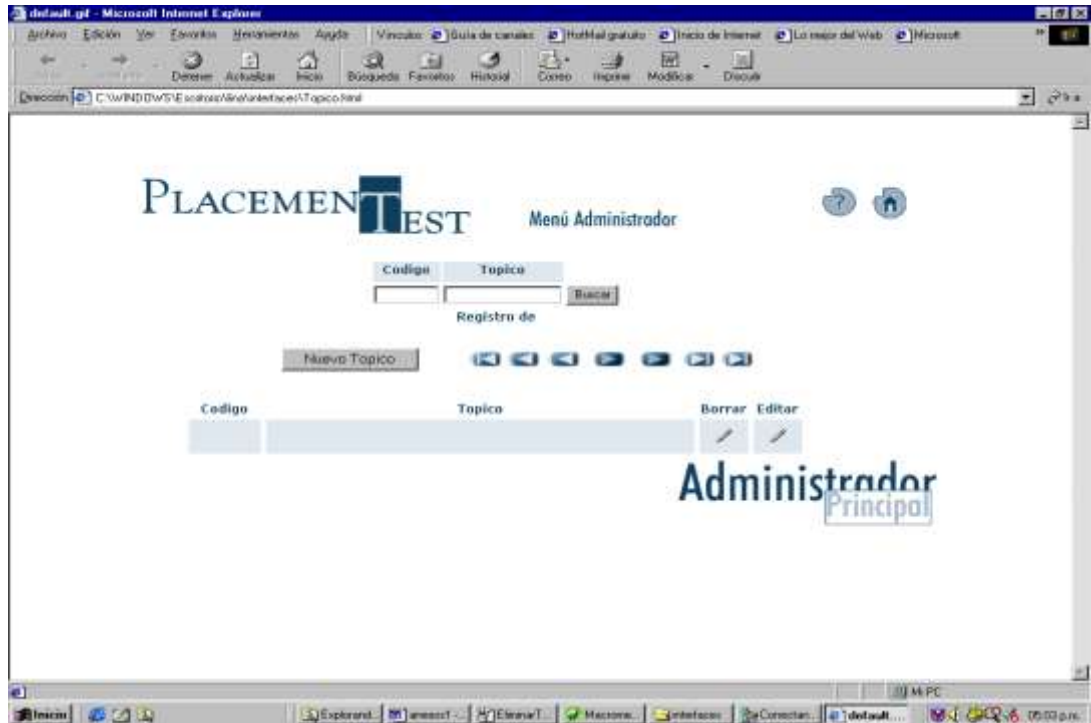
default.gif - Microsoft Internet Explorer

Archivo Edición Ver Favoritos Herramientas Ayuda Vínculos Guía de canales HotMail gratuito Inicio de Internet Lo mejor del Web Microsoft

Atrás Adelante Detener Actualizar Inicio Búsqueda Favoritos Historial Correo Imprimir Modificar Discutir

Dirección C:\WINDOWS\Escritorio\lina\interfaces\Topico.html

PLACEMENTEST Menú Administrador

| Codigo | Topico |
|---|---|

Buscar

Registro de

Nuevo Topico

| Codigo | Topico | Borrar | Editar |
|---|---|---|---|
| | | | |

Administrador Principal

Mi PC

Inicio Explorand... anexo1 - ... EliminarT... Macrome... interfaces Conectan... default... 05:03 p.m.